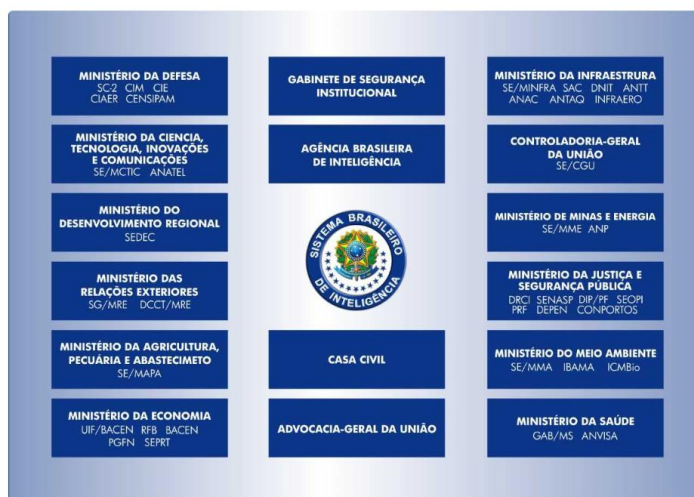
MINISTÉRIO DA DEFESA
SC-2 CIM CIE
CIAER CENSIPAM

MINISTÉRIO DA CIENCIA, TECNOLOGIA, INOVAÇÕES E COMUNICAÇÕES
SE/MCTIC ANATEL

MINISTÉRIO DO DESENVOLVIMENTO REGIONAL
SEDEC

MINISTÉRIO DAS RELAÇÕES EXTERIORES
SG/MRE DCCT/MRE

MINISTÉRIO DA AGRICULTURA, PECUÁRIA E ABASTECIMETO
SE/MAPA

MINISTÉRIO DA ECONOMIA
UIF/BACEN RFB BACEN
PGFN SEPRT

GABINETE DE SEGURANÇA INSTITUCIONAL

AGÊNCIA BRASILEIRA DE INTELIGÊNCIA

SISTEMA BRASILEIRO DE INTELIGÊNCIA

CASA CIVIL

ADVOCACIA-GERAL DA UNIÃO

MINISTÉRIO DA INFRAESTRURA
SE/MINFRA SAC DNIT ANTT
ANAC ANTAQ INFRAERO

CONTROLADORIA-GERAL DA UNIÃO
SE/CGU

MINISTÉRIO DE MINAS E ENERGIA
SE/MME ANP

MINISTÉRIO DA JUSTIÇA E SEGURANÇA PÚBLICA
DRCI SENASP DIP/PF SEOPI
PRF DEPEN CONPORTOS

MINISTÉRIO DO MEIO AMBIENTE
SE/MMA IBAMA ICMBio

MINISTÉRIO DA SAÚDE
GAB/MS ANVISA